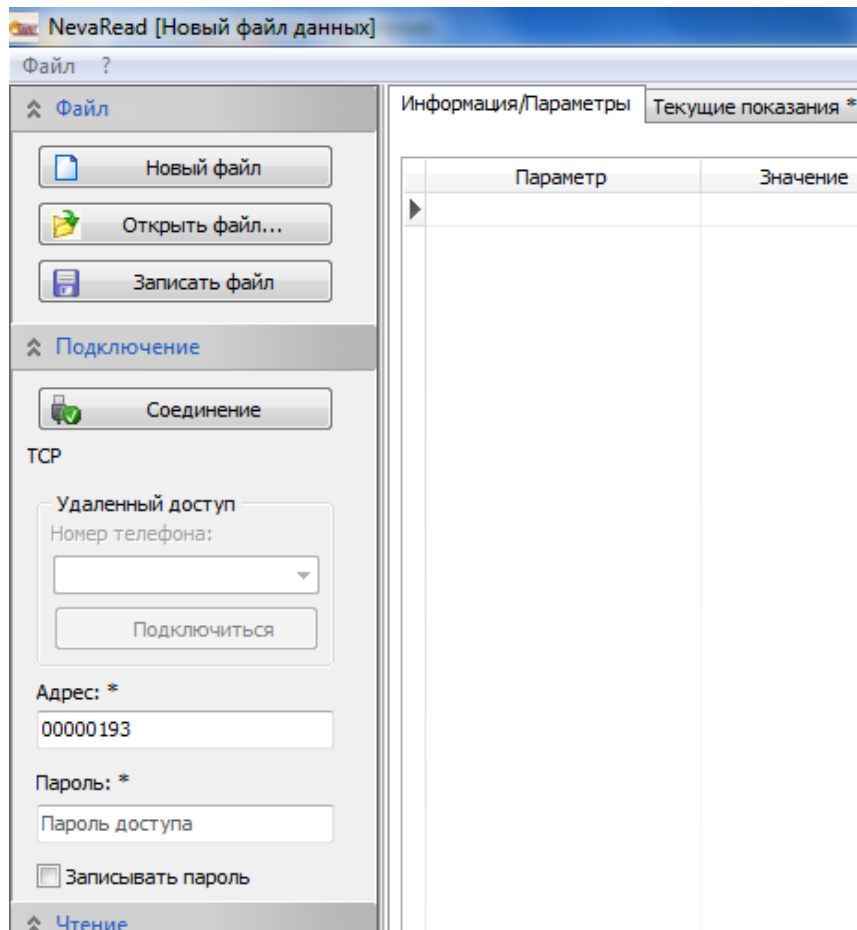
NevaRead [Новый файл данных]

Файл ?

Файл

Новый файл

Открыть файл...

Записать файл

Подключение

Соединение

TCP

Удаленный доступ

Номер телефона:

Подключиться

Адрес: *

00000193

Пароль: *

Пароль доступа

Записывать пароль

Чтение

Информация/Параметры

Текущие показания *

| Параметр | Значение |
|---|---|
| | |